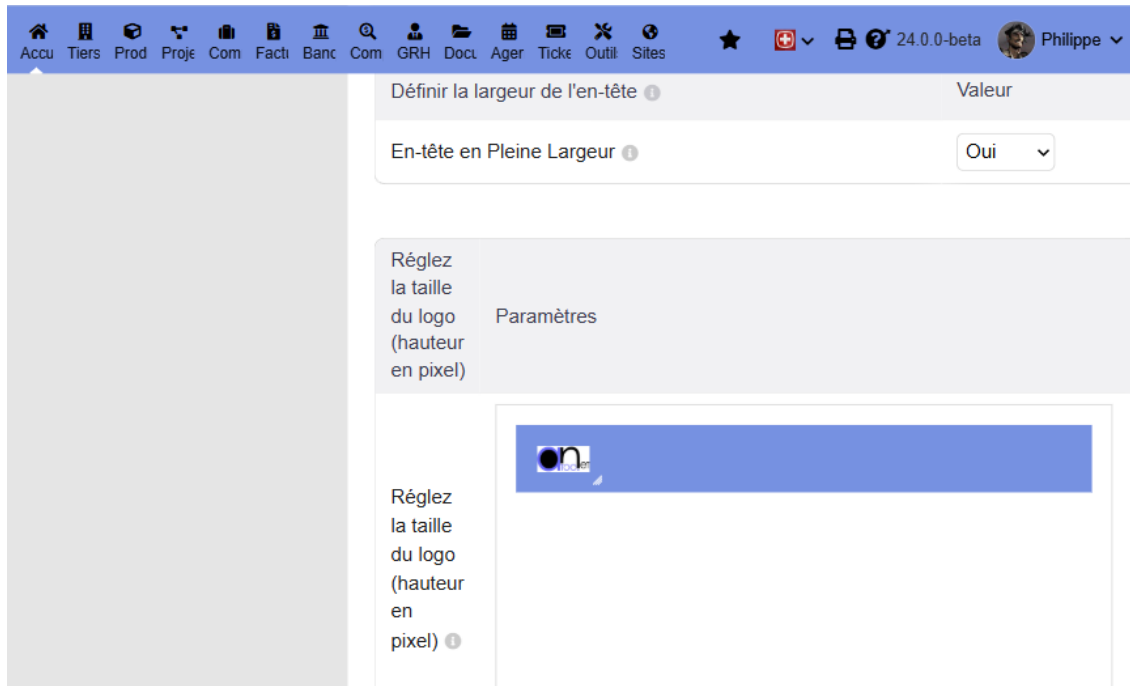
Accu Tiers Prod Proje Com Factu Banc Com GRH Docu Agen Ticke Outil Sites 24.0.0-beta Philippe

Définir la largeur de l'en-tête Valeur

En-tête en Pleine Largeur Oui

Réglez la taille du logo (hauteur en pixel) Paramètres

on

Réglez la taille du logo (hauteur en pixel)